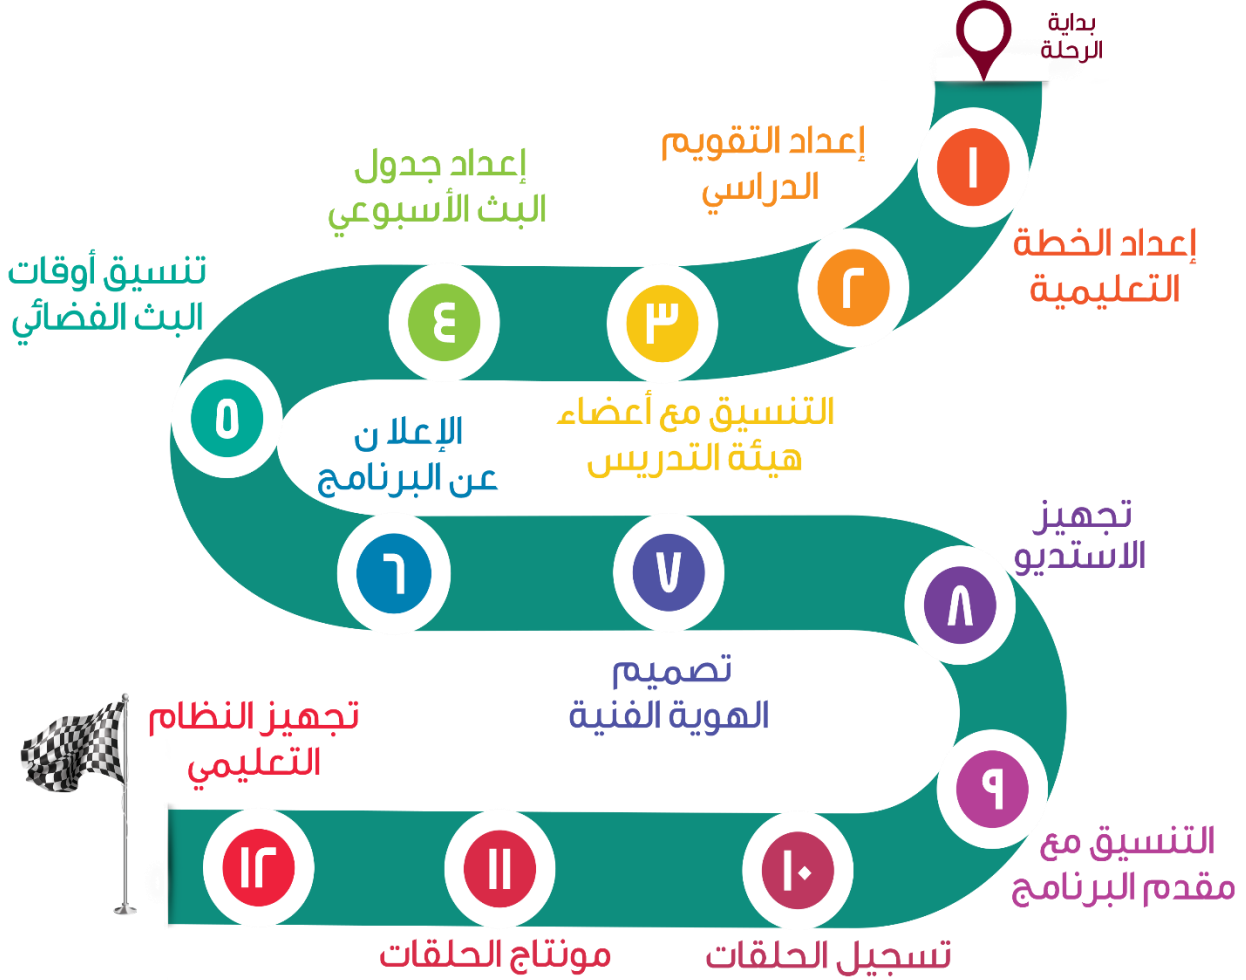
بداية الرحلة

١
إعداد الخطة التعليمية

إعداد التقويم الدراسي

٢

٣
التنسيق مع أعضاء هيئة التدريس

إعداد جدول البث الأسبوعي

٤

تنسيق أوقات البث الفضائي

٥

الإعلا ن عن البرنامج

٦

٧
تصميم الهوية الفنية

تجهيز الاستديو

٨

٩
التنسيق مع مقدم البرنامج

١٠
تسجيل الحلقات

١١
مونتاج الحلقات

١٢
تجهيز النظام التعليمي